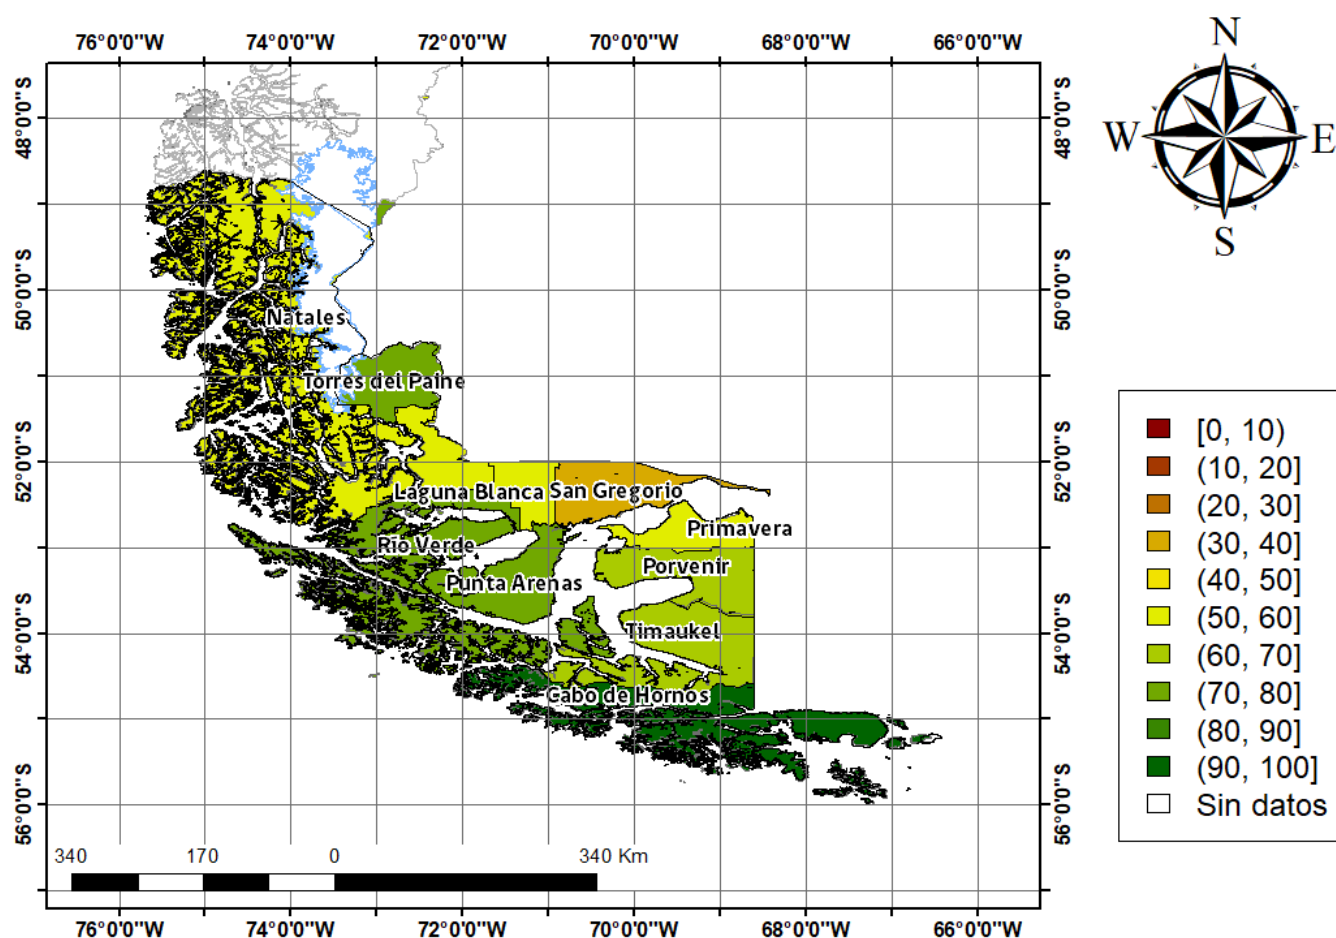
76°0'0"W 74°0'0"W 72°0'0"W 70°0'0"W 68°0'0"W 66°0'0"W

48°0'0"S
50°0'0"S
52°0'0"S
54°0'0"S
56°0'0"S

N
W
E
S

Natales
Torres del Paine
Laguna Blanca
San Gregorio
Primavera
Río Verde
Porvenir
Punta Arenas
Timaukel
Cabo de Hornos

[0, 10)
(10, 20]
(20, 30]
(30, 40]
(40, 50]
(50, 60]
(60, 70]
(70, 80]
(80, 90]
(90, 100]
Sin datos

340 170 0 340 Km

76°0'0"W 74°0'0"W 72°0'0"W 70°0'0"W 68°0'0"W 66°0'0"W

48°0'0"S
50°0'0"S
52°0'0"S
54°0'0"S
56°0'0"S